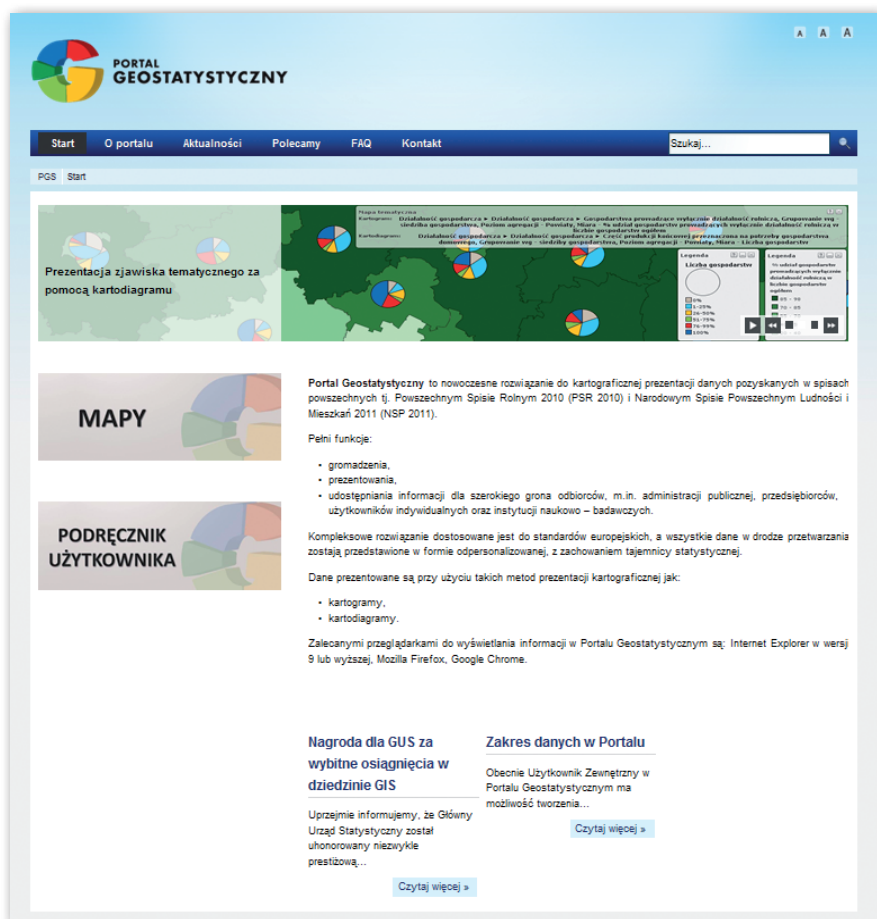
A A A

PORTAL
GEOSTATYSTYCZNY

Start O portalu Aktualności Polecamy FAQ Kontakt

Szukaj...

PGS Start

Prezentacja zjawiska tematycznego za pomocą kartodiagramu

Mapa tematyczna
Kartogram: Działalność gospodarcza ▸ Działalność gospodarcza ▸ Gospodarstwa prowadzące wyłącznie działalność rolniczą, Grupowanie wg siedziba gospodarstwa, Poziom agregacji - Powiaty, Miara - % udział gospodarstw prowadzących wyłącznie działalność w liczbie gospodarstw ogółem
Kartodiagram: Działalność gospodarcza ▸ Działalność gospodarcza ▸ Część produkcji końcowej przeznaczona na potrzeby gospodarstwa domowego, Grupowanie wg - siedziby gospodarstwa, Poziom agregacji - Powiaty, Miara - Liczba gospodarstw

Legenda
Liczba gospodarstw
0%
1-25%
26-50%
51-75%
76-99%
100%

Legenda
% udział gospodarstw prowadzących wyłącznie działalność rolniczą w liczbie gospodarstw ogółem
65 - 70
70 - 75

MAPY

PODRĘCZNIK UŻYTKOWNIKA

Portal Geostatystyczny to nowoczesne rozwiązanie do kartograficznej prezentacji danych pozyskanych w spisach powszechnych tj. Powszechnym Spisie Rolnym 2010 (PSR 2010) i Narodowym Spisie Powszechnym Ludności i Mieszkań 2011 (NSP 2011).

Pełni funkcje:

• gromadzenia,
• prezentowania,
• udostępniania informacji dla szerokiego grona odbiorców, m.in. administracji publicznej, przedsiębiorców, użytkowników indywidualnych oraz instytucji naukowo – badawczych.

Kompleksowe rozwiązanie dostosowane jest do standardów europejskich, a wszystkie dane w drodze przetwarzania zostają przedstawione w formie odpersonalizowanej, z zachowaniem tajemnicy statystycznej.

Dane prezentowane są przy użyciu takich metod prezentacji kartograficznej jak:

• kartogramy,
• kartodiagramy.

Zalecanymi przeglądarkami do wyświetlania informacji w Portalu Geostatystycznym są: Internet Explorer w wersji 9 lub wyższej, Mozilla Firefox, Google Chrome.

Nagroda dla GUS za wybitne osiągnięcia w dziedzinie GIS

Uprzejmie informujemy, że Główny Urząd Statystyczny został uhonorowany niezwykle prestiżową...

Czytaj więcej »

Zakres danych w Portalu

Obecnie Użytkownik Zewnętrzny w Portalu Geostatystycznym ma możliwość tworzenia...

Czytaj więcej »